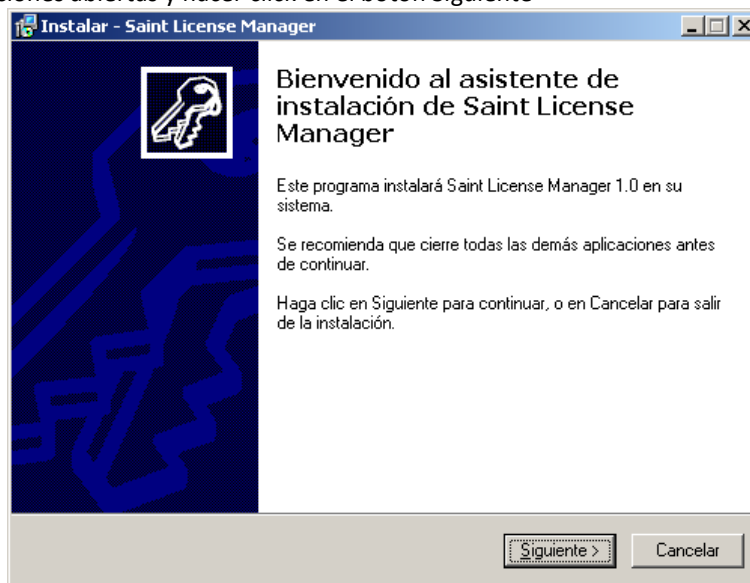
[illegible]ciones abiertas y hacer clic en el botón siguiente

Instalar - Saint License Manager

Bienvenido al asistente de instalación de Saint License Manager

Este programa instalará Saint License Manager 1.0 en su sistema.

Se recomienda que cierre todas las demás aplicaciones antes de continuar.

Haga clic en Siguiente para continuar, o en Cancelar para salir de la instalación.

Siguiente >

Cancelar